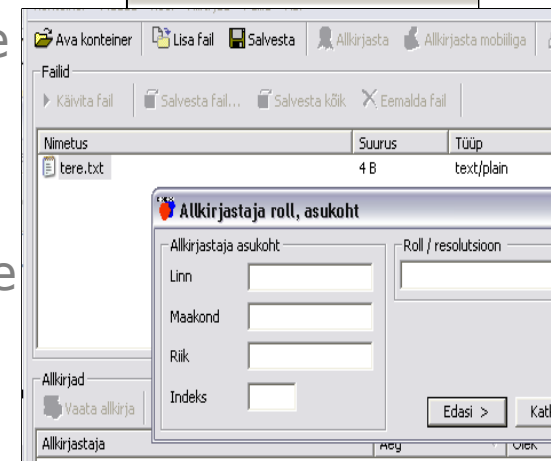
Ava konteiner | Lisa fail | Salvesta | Allkirjasta | Allkirjasta mobiiliga

Failid

Käivita fail | Salvesta fail... | Salvesta kõik | Eemalda fail

| Nimetus | Suurus | Tüüp |
|---|---|---|
| tere.txt | 4 B | text/plain |

Allkirjastaja roll, asukoht

Allkirjastaja asukoht

Linn

Maakond

Riik

Indeks

Roll / resolutsioon

Edasi >

Katk

Allkirjad

Vaata allkirja

Allkirjastaja

Aeg

Olek